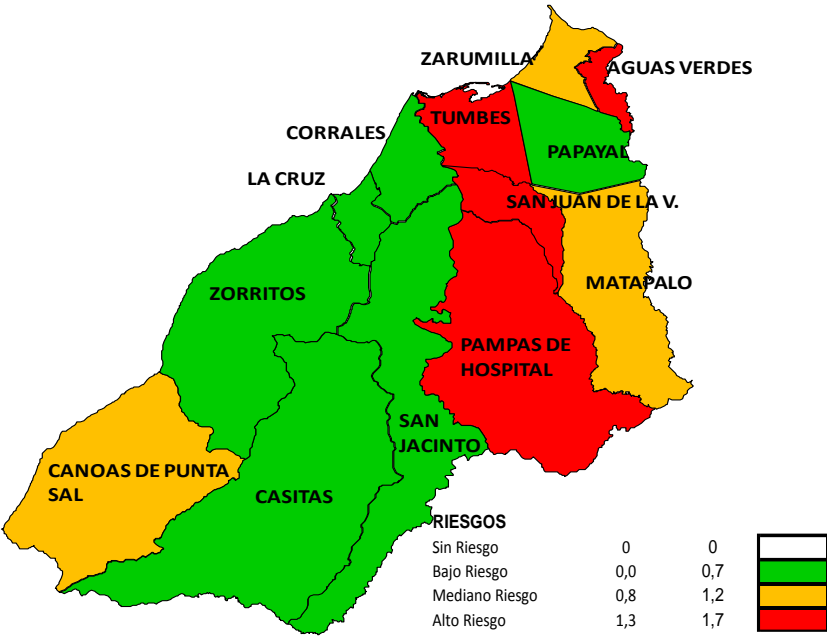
ZARUMILLA
AGUAS VERDES
TUMBES
CORRALES
PAPAYAL
LA CRUZ
SAN JUAN DE LA V.
MATAPALO
ZORRITOS
PAMPAS DE HOSPITAL
SAN JACINTO
CANOAS DE PUNTA SAL
CASITAS

RIESGOS

| | | |
|---|---|---|
| Sin Riesgo | 0 | 0 |
| Bajo Riesgo | 0,0 | 0,7 |
| Mediano Riesgo | 0,8 | 1,2 |
| Alto Riesgo | 1,3 | 1,7 |